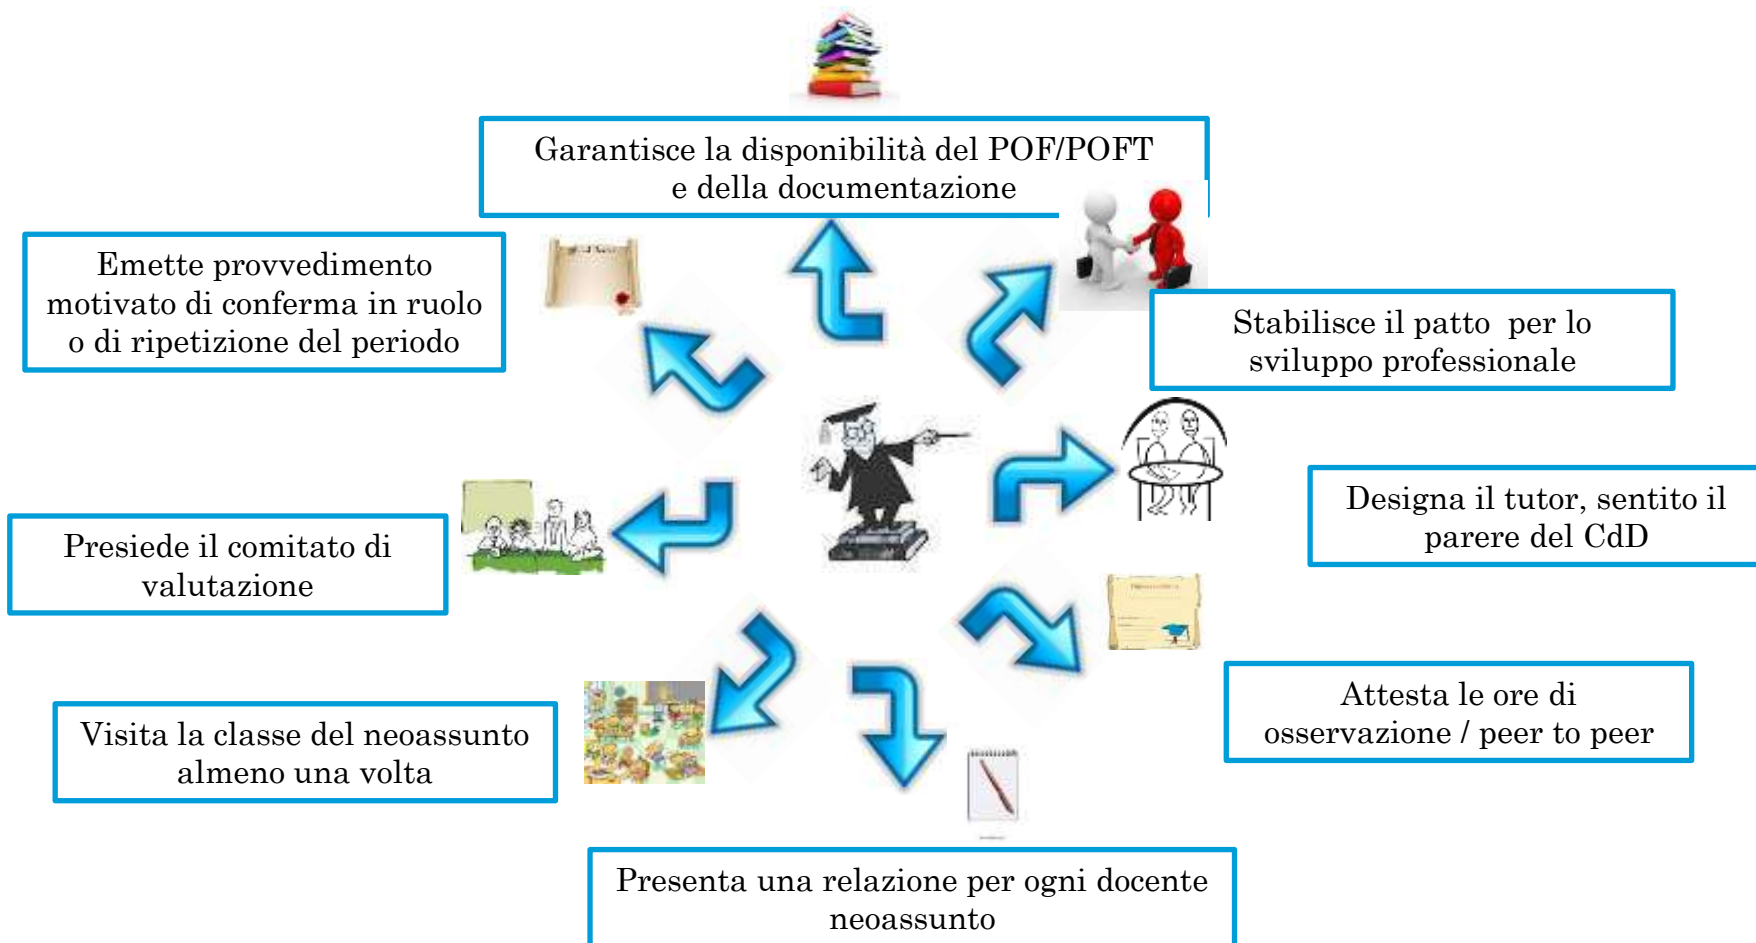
Garantisce la disponibilità del POF/POFT e della documentazione

Emette provvedimento motivato di conferma in ruolo o di ripetizione del periodo

Stabilisce il patto per lo sviluppo professionale

Designa il tutor, sentito il parere del CdD

Presiede il comitato di valutazione

Attesta le ore di osservazione / peer to peer

Visita la classe del neoassunto almeno una volta

Presenta una relazione per ogni docente neoassunto